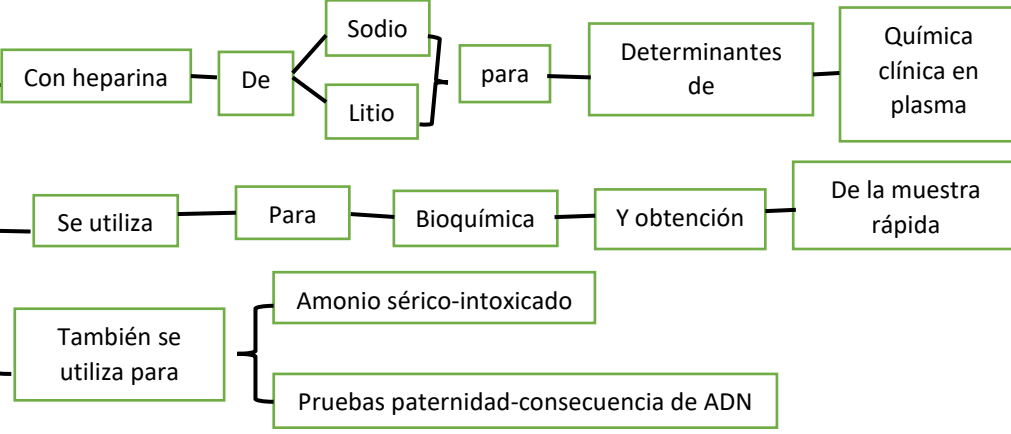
Con heparina

De

Sodio

Litio

para

Determinantes de

Química clínica en plasma

Se utiliza

Para

Bioquímica

Y obtención

De la muestra rápida

También se utiliza para

Amonio sérico-intoxicado

Pruebas paternidad-consecuencia de ADN